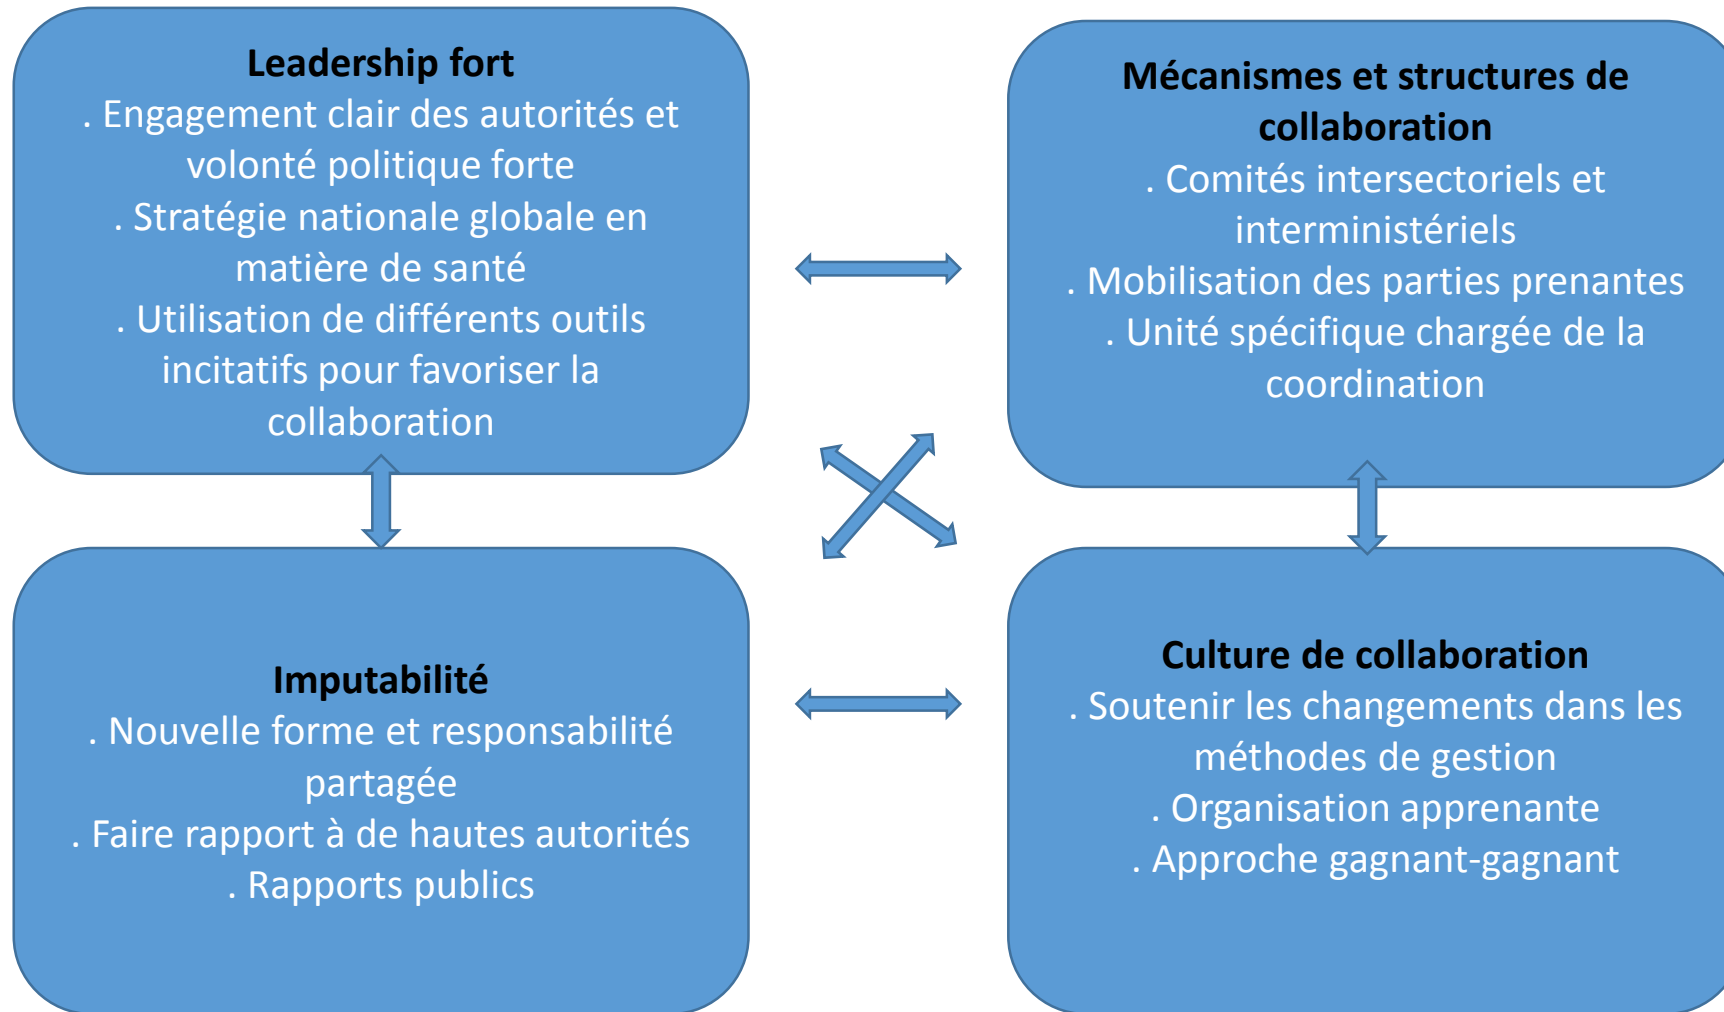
Leadership fort
. Engagement clair des autorités et volonté politique forte
. Stratégie nationale globale en matière de santé
. Utilisation de différents outils incitatifs pour favoriser la collaboration

Mécanismes et structures de collaboration
. Comités intersectoriels et interministériels
. Mobilisation des parties prenantes
. Unité spécifique chargée de la coordination

Imputabilité
. Nouvelle forme et responsabilité partagée
. Faire rapport à de hautes autorités
. Rapports publics

Culture de collaboration
. Soutenir les changements dans les méthodes de gestion
. Organisation apprenante
. Approche gagnant-gagnant